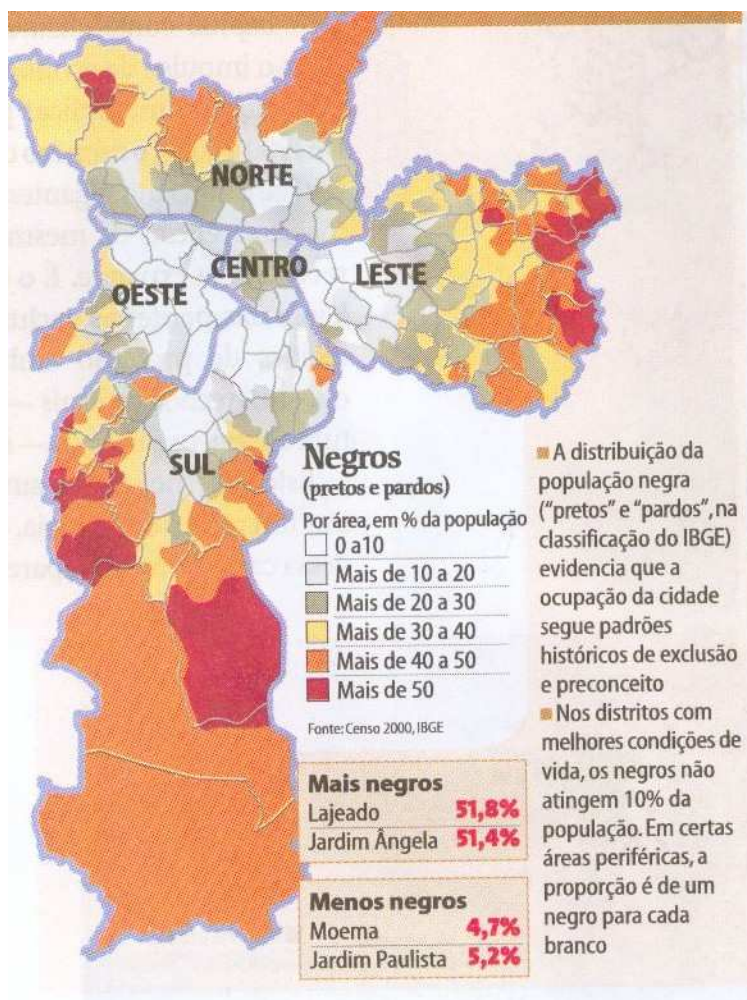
NORTE
CENTRO
OESTE
LESTE
SUL

Negros
(pretos e pardos)
Por área, em % da população
0 a10
Mais de 10 a 20
Mais de 20 a 30
Mais de 30 a 40
Mais de 40 a 50
Mais de 50
Fonte: Censo 2000, IBGE

A distribuição da população negra ("pretos" e "pardos", na classificação do IBGE) evidencia que a ocupação da cidade segue padrões históricos de exclusão e preconceito

Nos distritos com melhores condições de vida, os negros não atingem 10% da população. Em certas áreas periféricas, a proporção é de um negro para cada branco

| Mais negros | |
|---|---|
| Lajeado | 51,8% |
| Jardim Ângela | 51,4% |

| Menos negros | |
|---|---|
| Moema | 4,7% |
| Jardim Paulista | 5,2% |